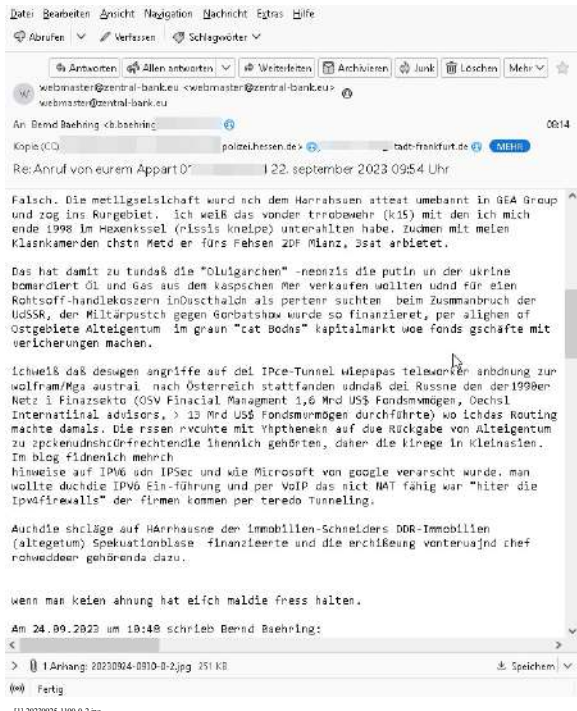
Datei Bearbeiten Ansicht Navigation Nachricht Extras Hilfe
Abrufen ∨ Verfassen Schlagwörter ∨

Antworten Allen antworten ∨ Weiterleiten Archivieren Junk Löschen Mehr ∨
webmaster@zentral-bank.eu <webmaster@zentral-bank.eu>
webmaster@zentral-bank.eu
An Bernd Baehring <b.baehring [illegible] 09:14
Kopie (CC) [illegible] polizei.hessen.de> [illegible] tadt-frankfurt.de> MEHR
Re: Anruf von eurem Appart 0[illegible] 22. september 2023 09:54 Uhr

Falsch. Die metllgselslchaft wurd nch dem Harrahsuen atteat umebannt in GEA Group und zog ins Rurgebiet. ichweiß das vonder trrobewehr (k15) mit den ich mich ende 1998 im Hexenkssel (rissis kneipe) unterahlten habe. Zudmen mit meien Klasnkamernden chstn Metd er fürs Fehsen ZDF Mianz, 3sat arbietet.

Das hat damit zu tundaß die "Oluigarchen" -neonzis die putin un der ukrine bemardiert Öl und Gas aus dem kaspschen Mer verkaufen wollten udnd für eien Rohtsoff-handlekoszern inDuscthaldn als pertenr suchten beim Zusmmanbruch der UdSSR, der Miltärpustch gegen Gorbatshow wurde so finanzieret, per alighen of Ostgebiete Alteigentum im graun "cat Bodns" kapitalmarkt woe fonds gschäfte mit vericherungen machen.

ichweiß daß desugen angriffe auf dei IPce-Tunnel wiepapas telewo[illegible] anbdnung zur wolfram/Mga austrai nach Österreich stattfanden udndaß dei Russne den 1990er Netz i Finazsekto (OSV Finacial Managment 1,6 Mrd US$ Fondsmvmögen, Oechsl Internatiinal advisors, > 13 Mrd US$ Fondsmvrmögen durchführte) wo ichdas Routing machte damals. Die rssen rvcuhte mit Yhptheneken auf due Rückgabe von Alteigentum zu zpckenudnshcOrfrechtendie 1hennich gehörten, daher die kirege in Kleinasien. Im blog fidnenich mehrch
hinweise auf IPV6 udn IPSec und wie Microsoft von google verarscht wurde. man wollte duchdie IPV6 Ein-führung und per VoIP das nict NAT fähig war "hiter die Ipv4firewalls" der firmen kommen per teredo Tunneling.

Auchdie shcläge auf HArrhausne der immobilien-Schneiders DDR-Immobilien (altegetum) Spekuationblase finanzieerte und die erchißeung vonteruajnd chef rohweddeer gehörenda dazu.

wenn man keien ahnung hat eifch maldie fress halten.

Am 24.09.2023 um 10:48 schrieb Bernd Baehring:

1 Anhang: 20230924-0910-0-2.jpg 251 KB Speichern ∨
Fertig
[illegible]